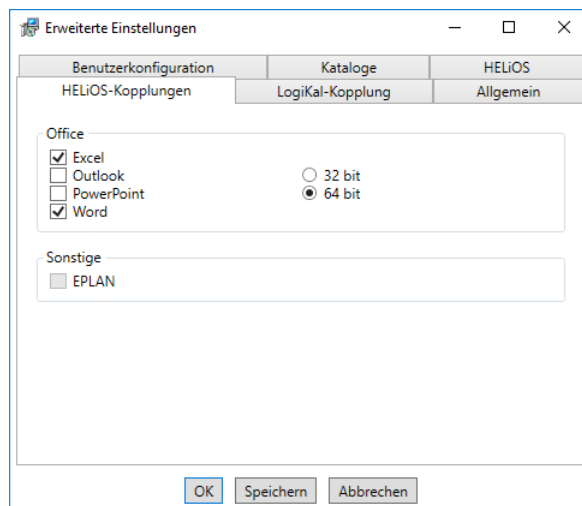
Erweiterte Einstellungen

Benutzerkonfiguration
Kataloge
HELiOS
HELiOS-Kopplungen
LogiKal-Kopplung
Allgemein

Office
Excel
Outlook
PowerPoint
Word
32 bit
64 bit

Sonstige
EPLAN

OK
Speichern
Abbrechen